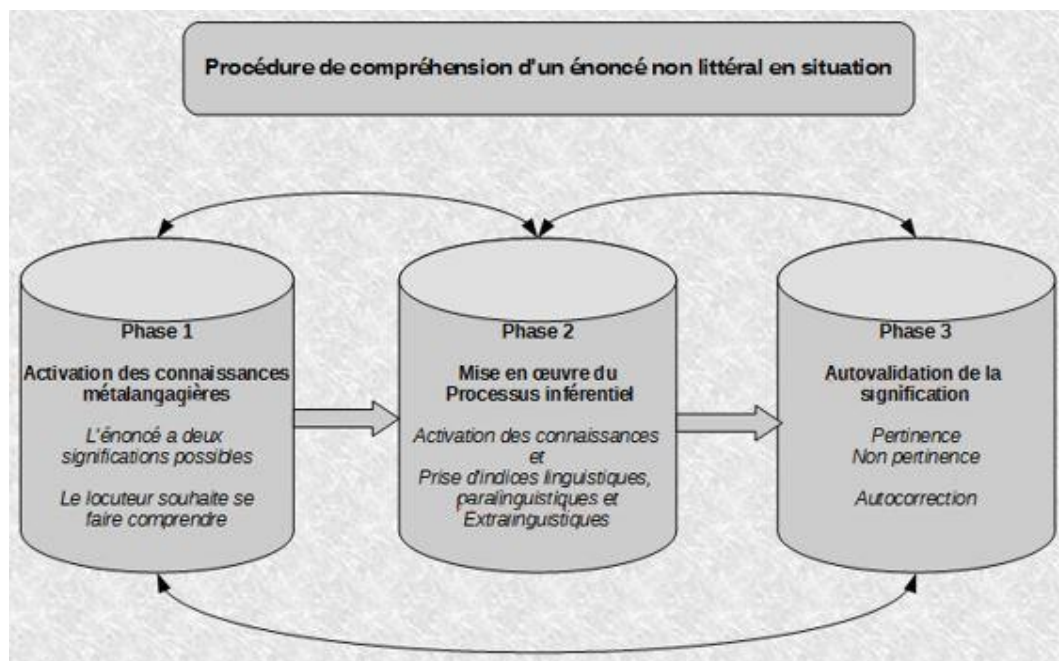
Procédure de compréhension d'un énoncé non littéral en situation

Phase 1

Activation des connaissances métalangagières

L'énoncé a deux significations possibles

Le locuteur souhaite se faire comprendre

Phase 2

Mise en œuvre du Processus inférentiel

Activation des connaissances et Prise d'indices linguistiques, paralinguistiques et Extralinguistiques

Phase 3

Autovalidation de la signification

Pertinence
Non pertinence

Autocorrection